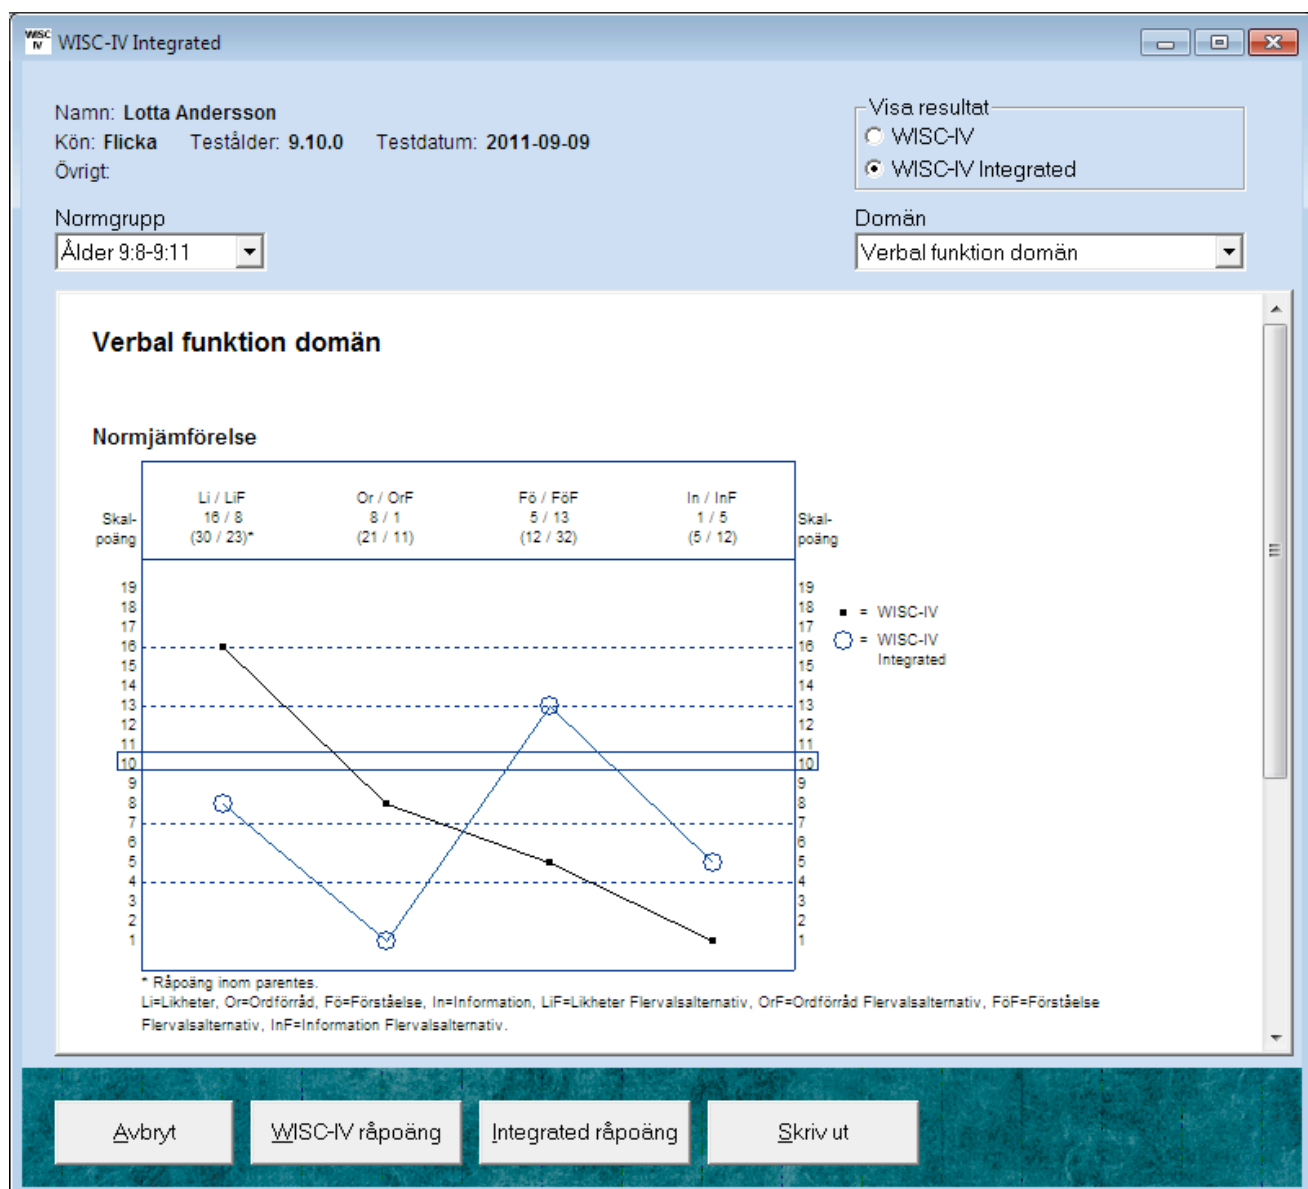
WISC IV WISC-IV Integrated

Namn: Lotta Andersson
Kön: Flicka Testålder: 9.10.0 Testdatum: 2011-09-09
Övrigt:

Visa resultat
WISC-IV
WISC-IV Integrated

Normgrupp
Ålder 9:8-9:11

Domän
Verbal funktion domän

Verbal funktion domän

Normjämförelse

| Skal-poäng | Li / LiF 16 / 8 (30 / 23)* | Or / OrF 8 / 1 (21 / 11) | Fö / FöF 5 / 13 (12 / 32) | In / InF 1 / 5 (5 / 12) | Skal-poäng |
|---|---|---|---|---|---|

19 18 17 16 15 14 13 12 11 10 9 8 7 6 5 4 3 2 1

19 18 17 16 15 14 13 12 11 10 9 8 7 6 5 4 3 2 1

= WISC-IV
= WISC-IV Integrated

* Råpoäng inom parentes.
Li=Likheter, Or=Ordförråd, Fö=Förståelse, In=Information, LiF=Likheter Flervalsalternativ, OrF=Ordförråd Flervalsalternativ, FöF=Förståelse Flervalsalternativ, InF=Information Flervalsalternativ.

Avbryt
WISC-IV råpoäng
Integrated råpoäng
Skriv ut